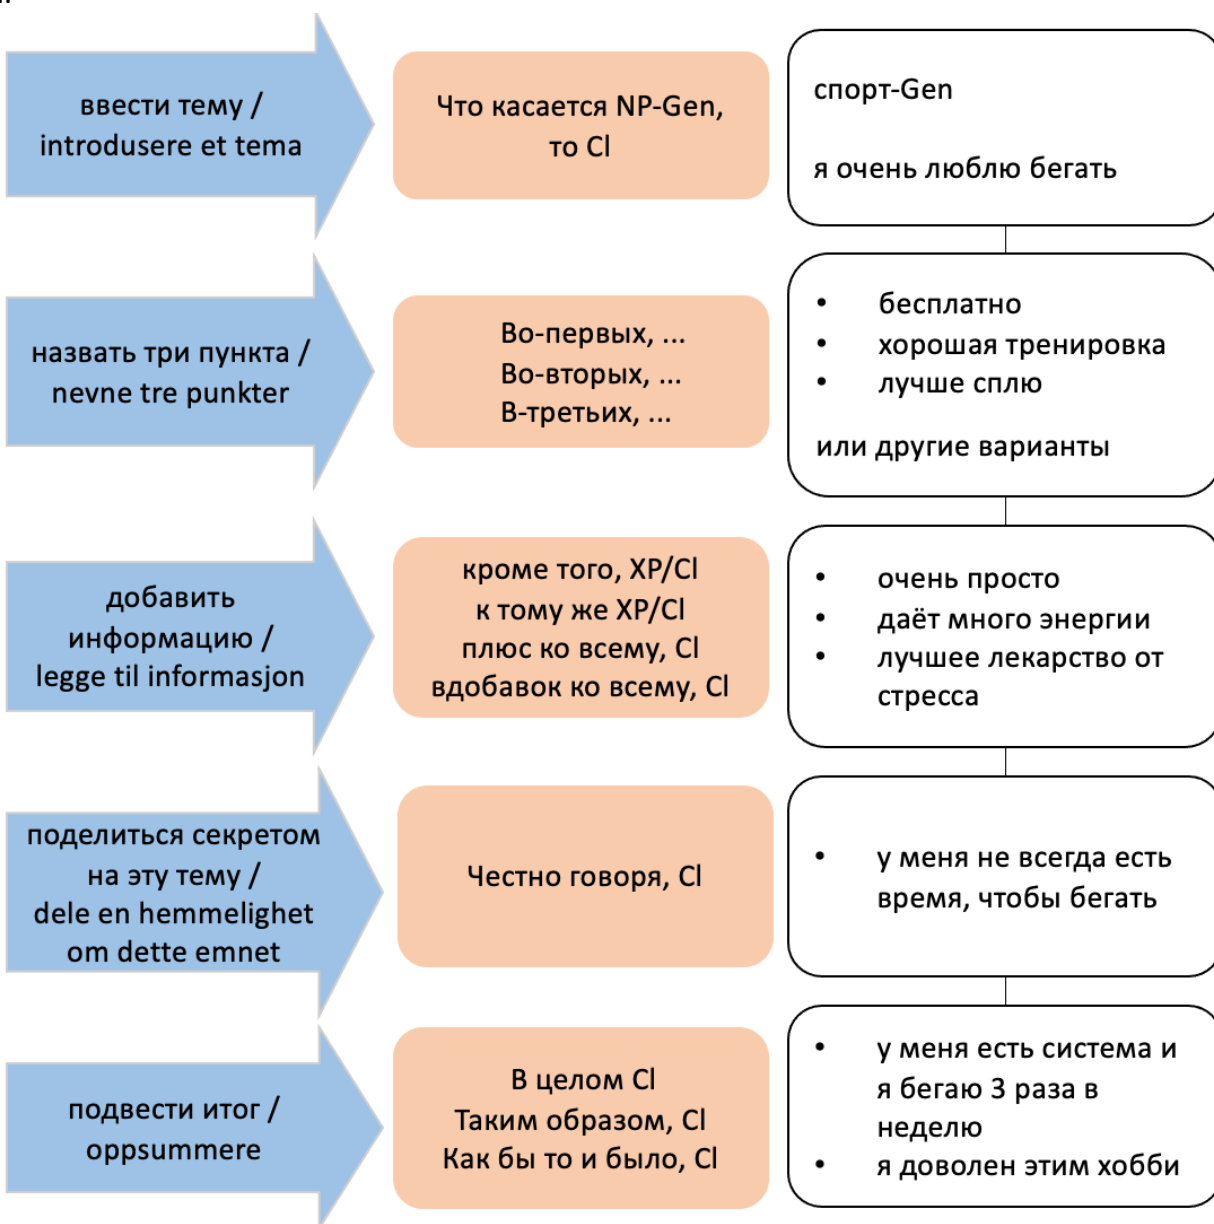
ввести тему / introdusere et tema

Что касается NP-Gen, то Cl

спорт-Gen

я очень люблю бегать

назвать три пункта / nevne tre punkter

Во-первых, ...
Во-вторых, ...
В-третьих, ...

• бесплатно
• хорошая тренировка
• лучше сплю

или другие варианты

добавить информацию / legge til informasjon

кроме того, XP/Cl
к тому же XP/Cl
плюс ко всему, Cl
вдобавок ко всему, Cl

• очень просто
• даёт много энергии
• лучшее лекарство от стресса

поделиться секретом на эту тему / dele en hemmelighet om dette emnet

Честно говоря, Cl

• у меня не всегда есть время, чтобы бегать

подвести итог / oppsummere

В целом Cl
Таким образом, Cl
Как бы то и было, Cl

• у меня есть система и я бегаю 3 раза в неделю
• я доволен этим хобби